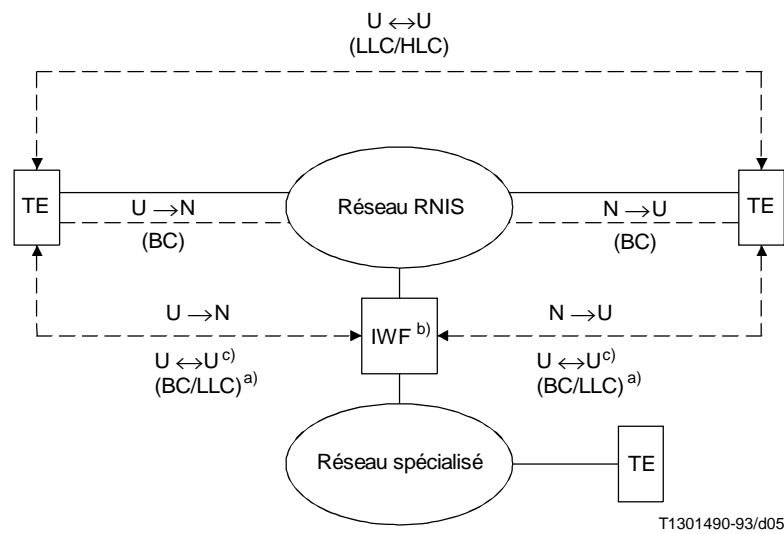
U $\leftrightarrow$ U
(LLC/HLC)

TE

U $\rightarrow$ N
(BC)

Réseau RNIS

N $\rightarrow$ U
(BC)

TE

U $\rightarrow$ N

IWF $^{b)}$

N $\rightarrow$ U

U $\leftrightarrow$ U $^{c)}$
(BC/LLC) $^{a)}$

U $\leftrightarrow$ U $^{c)}$
(BC/LLC) $^{a)}$

Réseau spécialisé

TE

T1301490-93/d05